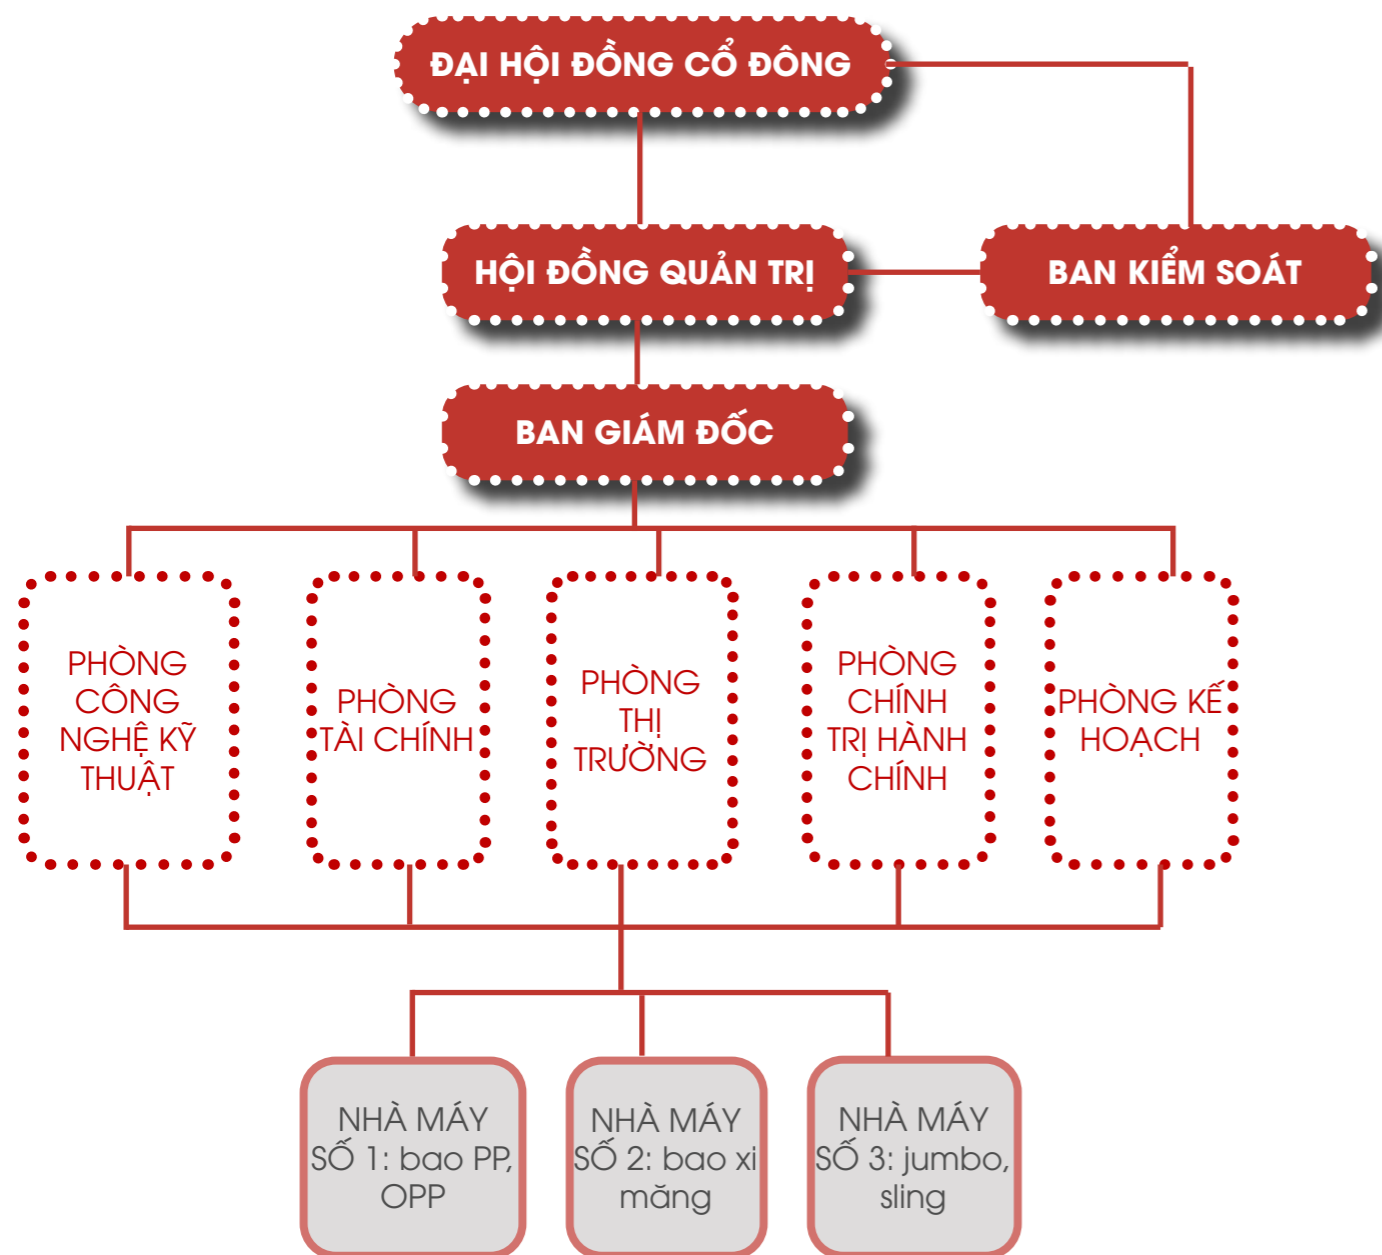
ĐẠI HỘI ĐỒNG CỔ ĐÔNG

HỘI ĐỒNG QUẢN TRỊ

BAN KIỂM SOÁT

BAN GIÁM ĐỐC

PHÒNG CÔNG NGHỆ KỸ THUẬT

PHÒNG TÀI CHÍNH

PHÒNG THỊ TRƯỜNG

PHÒNG CHÍNH TRỊ HÀNH CHÍNH

PHÒNG KẾ HOẠCH

NHÀ MÁY SỐ 1: bao PP, OPP

NHÀ MÁY SỐ 2: bao xi măng

NHÀ MÁY SỐ 3: jumbo, sling